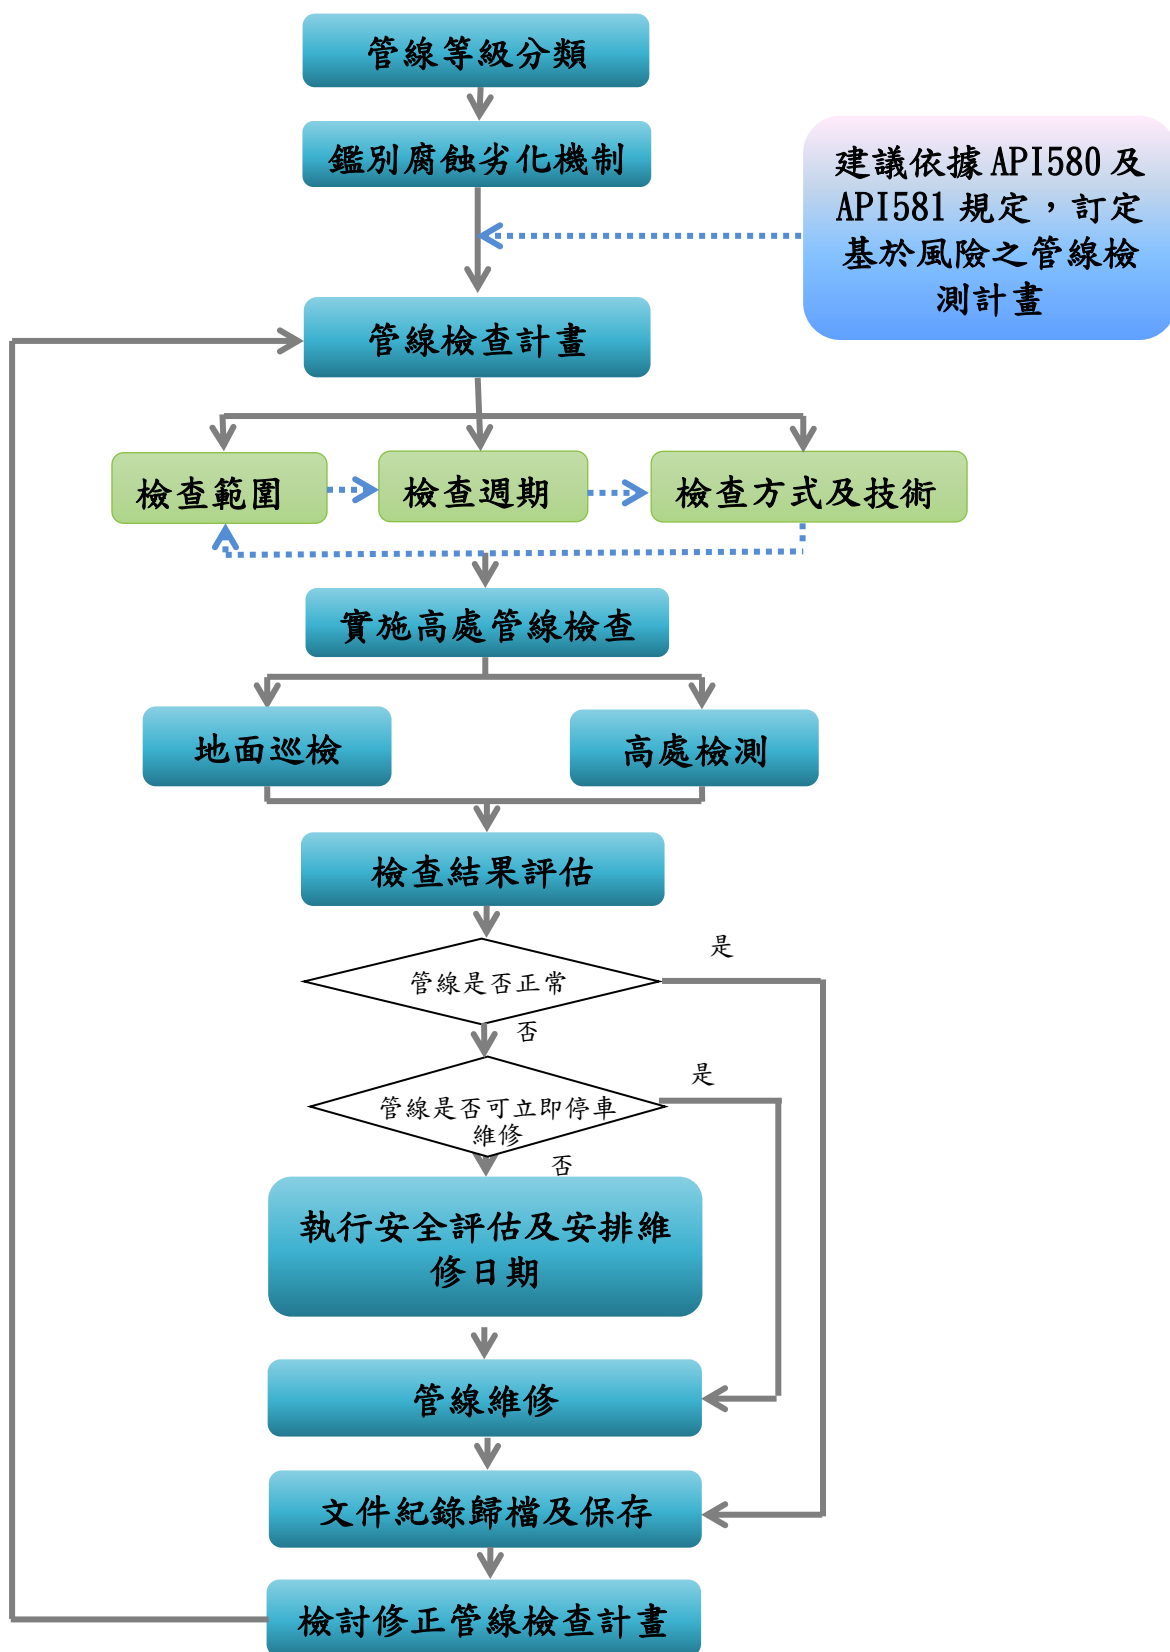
管線等級分類

鑑別腐蝕劣化機制

建議依據API580及API581規定，訂定基於風險之管線檢測計畫

管線檢查計畫

檢查範圍

檢查週期

檢查方式及技術

實施高處管線檢查

地面巡檢

高處檢測

檢查結果評估

管線是否正常

是

否

管線是否可立即停車維修

是

否

執行安全評估及安排維修日期

管線維修

文件紀錄歸檔及保存

檢討修正管線檢查計畫